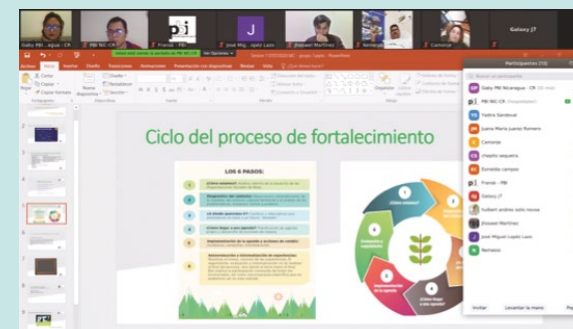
Gaby PBI aqua - CR
PBI NIC-CR
Francel - PBI
José Miguel López Lazo
Ronaldo Martinez
Nemasio
Camonje
Galaxy J7

Ciclo del proceso de fortalecimiento

LOS 6 PASOS:

Participantes (15)

Gaby PBI Nicaragua - CR
PBI NIC-CR
Yadira Sandoval
Juana María Juarez Romero
Camonje
chepito sequeira
Ezequiel campos
Francel - PBI
Galaxy J7
hulbert andrés soto mora
Ronaldo Martinez
José Miguel López Lazo
Nemasio

Invitar
Levantar la mano